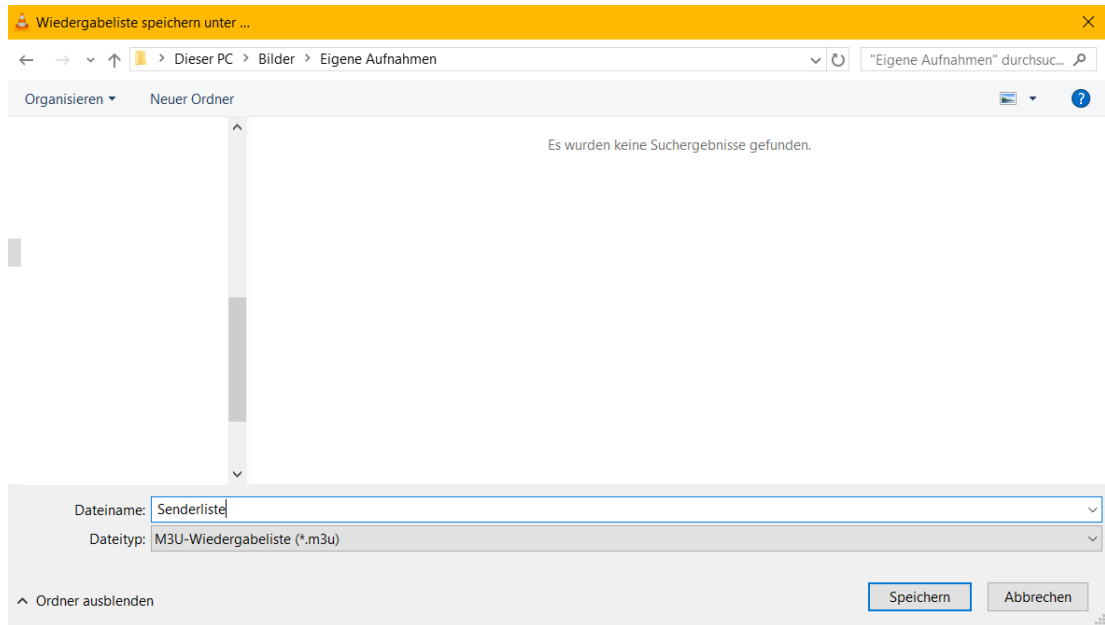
Wiedergabeliste speichern unter ...

Dieser PC > Bilder > Eigene Aufnahmen

"Eigene Aufnahmen" durchsuc...

Organisieren

Neuer Ordner

Es wurden keine Suchergebnisse gefunden.

Dateiname: Senderliste

Dateityp: M3U-Wiedergabeliste (*.m3u)

Ordner ausblenden

Speichern

Abbrechen